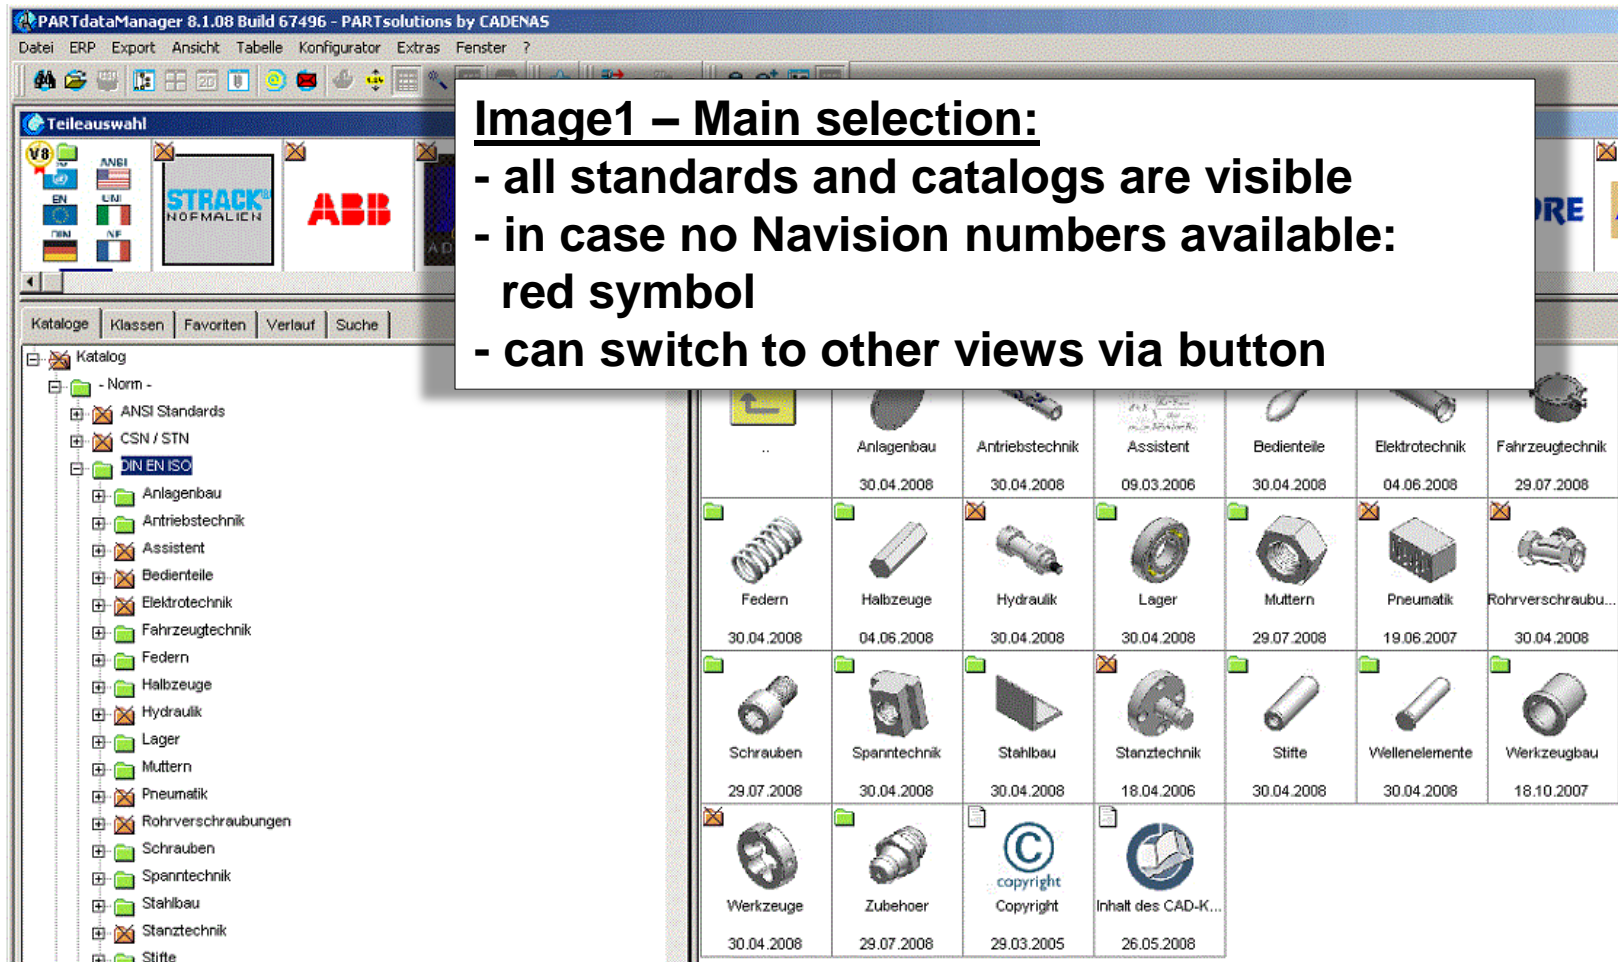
PARTdataManager 8.1.08 Build 67496 - PARTsolutions by CADENAS

Datei ERP Export Ansicht Tabelle Konfigurator Extras Fenster ?

Teileauswahl

V8 ANSI EN UNI DIN NF STRACK NORMALIEN ABB RE

Image1 – Main selection:
- all standards and catalogs are visible
- in case no Navision numbers available: red symbol
- can switch to other views via button

Kataloge Klassen Favoriten Verlauf Suche

Katalog
- Norm -
ANSI Standards
CSN / STN
DIN EN ISO
Anlagenbau
Antriebstechnik
Assistent
Bedienteile
Elektrotechnik
Fahrzeugtechnik
Federn
Halbzeuge
Hydraulik
Lager
Muttern
Pneumatik
Rohrverschraubungen
Schrauben
Spanntechnik
Stahlbau
Stanztechnik
Stifte

| .. | Anlagenbau 30.04.2008 | Antriebstechnik 30.04.2008 | Assistent 09.03.2006 | Bedienteile 30.04.2008 | Elektrotechnik 04.06.2008 | Fahrzeugtechnik 29.07.2008 |
|---|---|---|---|---|---|---|
| Federn 30.04.2008 | Halbzeuge 04.06.2008 | Hydraulik 30.04.2008 | Lager 30.04.2008 | Muttern 29.07.2008 | Pneumatik 19.06.2007 | Rohrverschraubu... 30.04.2008 |
| Schrauben 29.07.2008 | Spanntechnik 30.04.2008 | Stahlbau 30.04.2008 | Stanztechnik 18.04.2006 | Stifte 30.04.2008 | Wellenelemente 30.04.2008 | Werkzeugbau 18.10.2007 |
| Werkzeuge 30.04.2008 | Zubehoer 29.07.2008 | copyright Copyright 29.03.2005 | Inhalt des CAD-K... 26.05.2008 | | | |